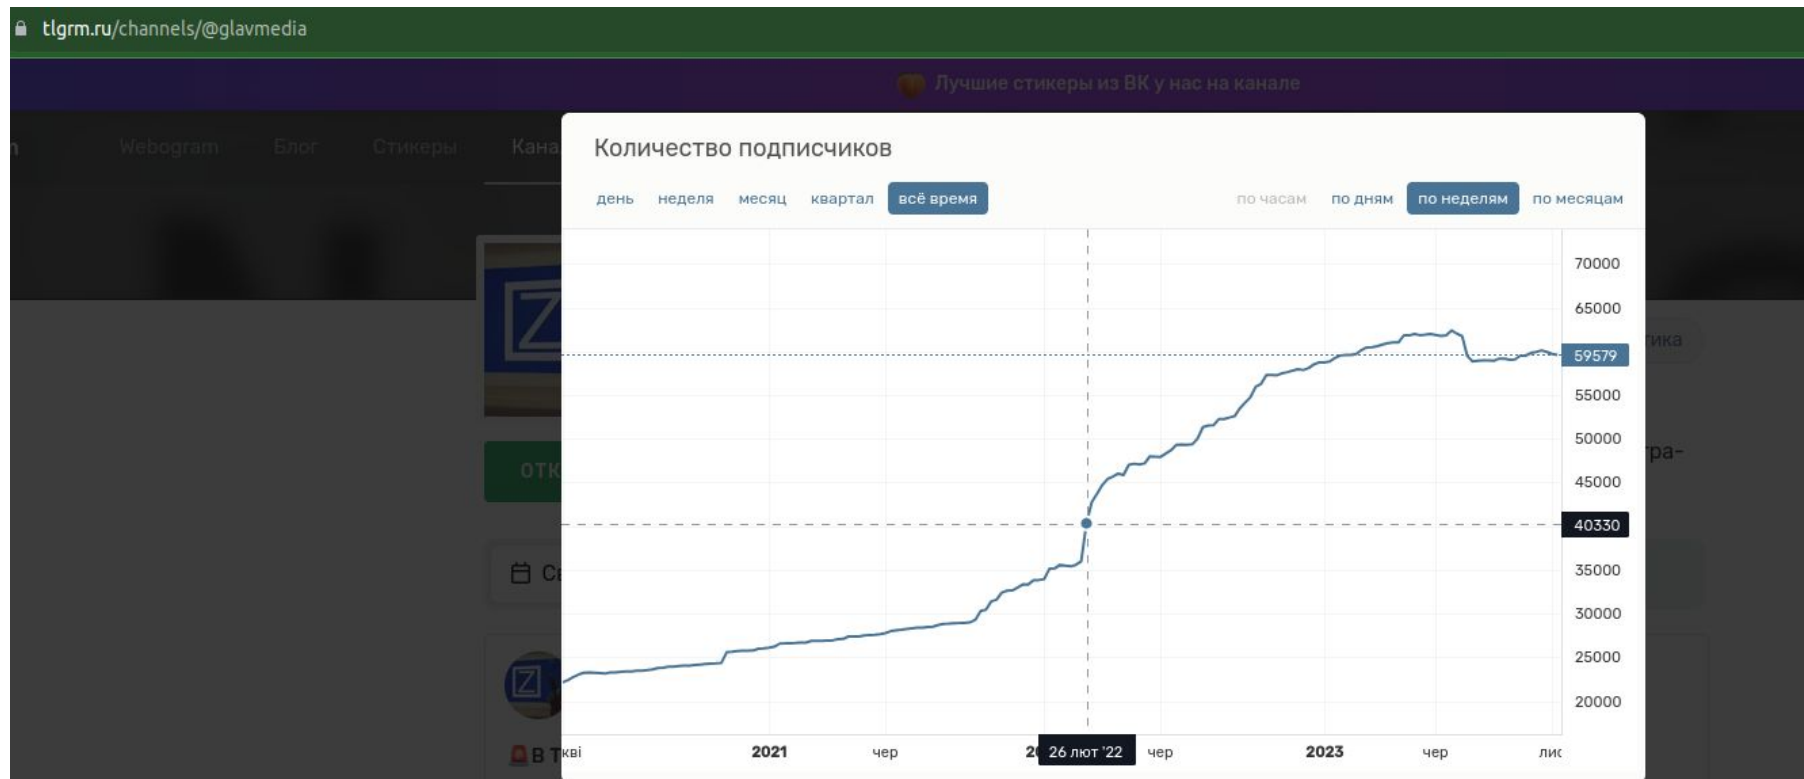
tlgrm.ru/channels/@glavmedia

Лучшие стикеры из ВК у нас на канале

Webogram Блог Стикеры Кана

Количество подписчиков

день неделя месяц квартал всё время

по часам по дням по неделям по месяцам

70000
65000
59579
55000
50000
45000
40330
35000
30000
25000
20000

кві 2021 чер 2 26 лют '22 чер 2023 чер лис

ОТК

С

В Т

ика

ра-